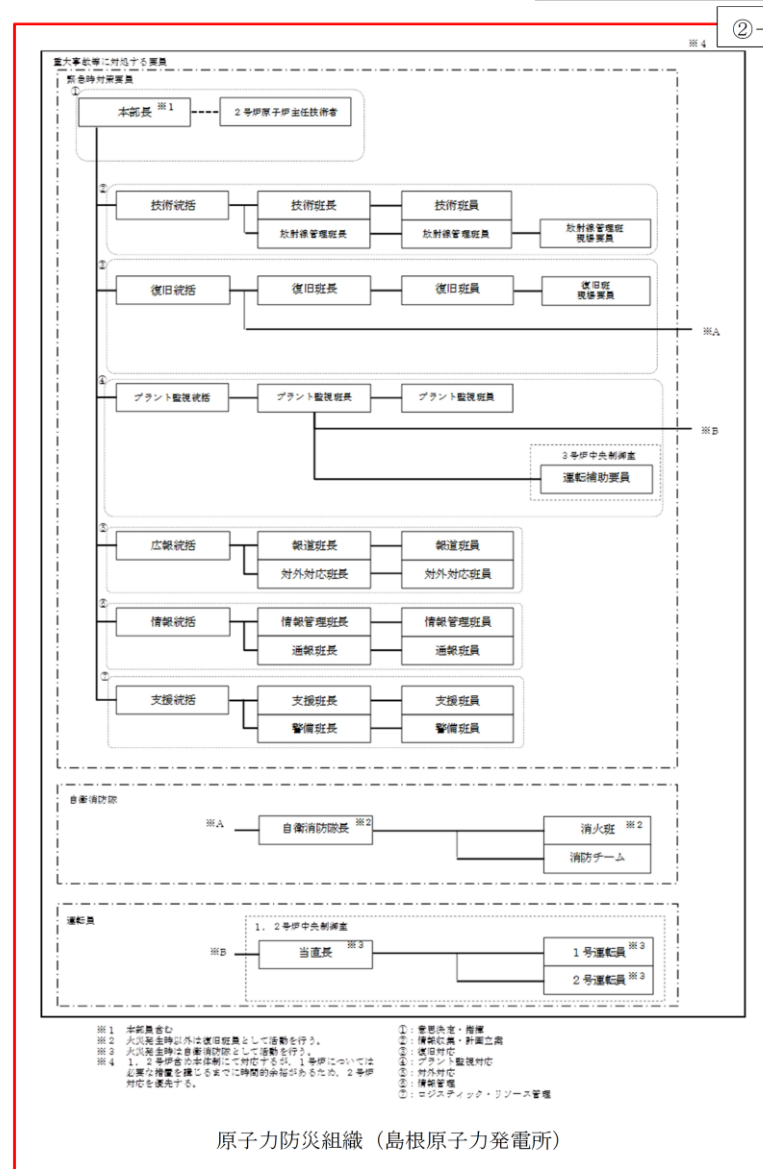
②-

※4

重大事故等に対処する要員

緊急時対策要員

①

本部長 ※1

2号炉原子炉主任技術者

②

技術統括

技術班長

技術班員

放射線管理班長

放射線管理班員

放射線管理班現場要員

③

復旧統括

復旧班長

復旧班員

復旧班現場要員

※A

④

プラント監視統括

プラント監視班長

プラント監視班員

※B

3号炉中央制御室

運転補助要員

⑤

広報統括

報道班長

報道班員

対外対応班長

対外対応班員

⑥

情報統括

情報管理班長

情報管理班員

通報班長

通報班員

⑦

支援統括

支援班長

支援班員

警備班長

警備班員

自衛消防隊

※A

自衛消防隊長 ※2

消火班 ※2

消防チーム

運転員

1，2号炉中央制御室

※B

当直長 ※3

1号運転員 ※3

2号運転員 ※3

※1 本部長含む
※2 火災発生時以外は復旧班員として活動を行う。
※3 火災発生時は自衛消防隊として活動を行う。
※4 1，2号炉含め本体制にて対応するが，1号炉については必要な措置を講じるまでに時間的余裕があるため，2号炉対応を優先する。

①：意思決定・指揮
②：情報収集・計画立案
③：復旧対応
④：プラント監視対応
⑤：対外対応
⑥：情報管理
⑦：ロジスティック・リソース管理

原子力防災組織（島根原子力発電所）